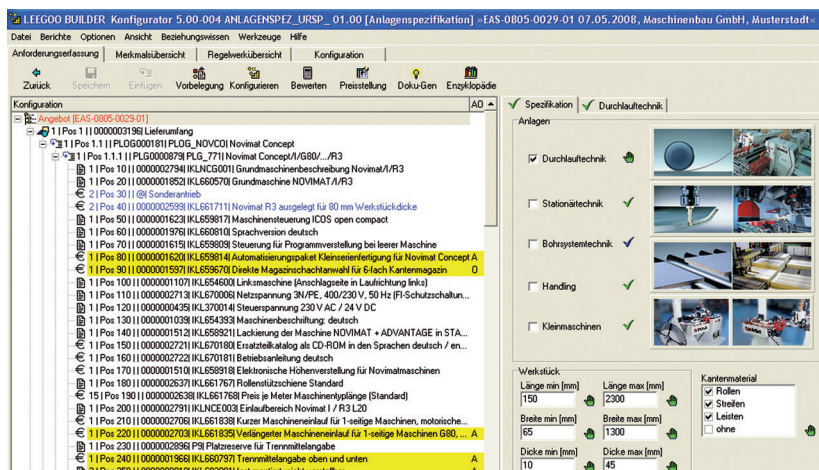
LEEGOO BUILDER Konfigurator 5.00-004 ANLAGENSPEZ_URSP_ 01.00 [Anlagenspezifikation] »EAS-0805-0029-01 07.05.2008, Maschinenbau GmbH, Musterstadt«

Datei Berichte Optionen Ansicht Beziehungswissen Werkzeuge Hilfe

Anforderungserfassung | Merkmalsübersicht | Regelwerkübersicht | Konfiguration

Zurück | Speichern | Einfügen | Vorbelegung | Konfigurieren | Bewerten | Preisstellung | Doku-Gen | Enzyklopädie

Konfiguration | A0

Angebot [EAS-0805-0029-01]
1 | Pos 1 | | 0000003196| Lieferumfang
1 | Pos 1.1 | | PLOG000181| PLOG_NOVCO| Novimat Concept
1 | Pos 1.1.1 | | PLG0000879| PLG_771| Novimat Concept/I/G80/.../R3
1 | Pos 10 | | 0000002794| IKLNCG001| Grundmaschinenbeschreibung Novimat/I/R3
1 | Pos 20 | | 0000001852| IKL660570| Grundmaschine NOVIMAT /I/R3
2 | Pos 30 | | @| Sonderantrieb
2 | Pos 40 | | 0000002599| IKL661711| Novimat R3 ausgelegt für 80 mm Werkstückdicke
1 | Pos 50 | | 0000001623| IKL659817| Maschinensteuerung ICOS open compact
1 | Pos 60 | | 0000001976| IKL660810| Sprachversion deutsch
1 | Pos 70 | | 0000001615| IKL659809| Steuerung für Programmverstellung bei leerer Maschine
1 | Pos 80 | | 0000001620| IKL659814| Automatisierungspaket Kleinserienfertigung für Novimat Concept A
1 | Pos 90 | | 0000001597| IKL659670| Direkte Magazinschachtanwahl für 6-fach Kantenmagazin O
1 | Pos 100 | | 0000001107| IKL654600| Linksmaschine (Anschlagseite in Laufrichtung links)
1 | Pos 110 | | 0000002713| IKL670006| Netzspannung 3N/PE, 400/230 V, 50 Hz (FI-Schutzschaltun...
1 | Pos 120 | | 0000000435| IKL370014| Steuerspannung 230 V AC / 24 V DC
1 | Pos 130 | | 0000001039| IKL654393| Maschinenbeschriftung: deutsch
1 | Pos 140 | | 0000001512| IKL658921| Lackierung der Maschine NOVIMAT + ADVANTAGE in STA...
1 | Pos 150 | | 0000002721| IKL670180| Ersatzteilkatalog als CD-ROM in den Sprachen deutsch / en...
1 | Pos 160 | | 0000002722| IKL670181| Betriebsanleitung deutsch
1 | Pos 170 | | 0000001510| IKL658918| Elektronische Höhenverstellung für Novimatmaschinen
1 | Pos 180 | | 0000002637| IKL661767| Rollenstützschiene Standard
15 | Pos 190 | | 0000002638| IKL661768| Preis je Meter Maschinenplänge (Standard)
1 | Pos 200 | | 0000002791| IKLNCE003| Einlaufbereich Novimat I / R3 L20
1 | Pos 210 | | 0000002706| IKL661838| Kurzer Maschineneinlauf für 1-seitige Maschinen, motorische...
1 | Pos 220 | | 0000002703| IKL661835| Verlängerter Maschineneinlauf für 1-seitige Maschinen G80, ... A
1 | Pos 230 | | 0000002896| P9| Platzreserve für Trennmittelangabe
1 | Pos 240 | | 0000001966| IKL660797| Trennmittelangabe oben und unten A
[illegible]

Spezifikation | Durchlauftechnik

Anlagen
Durchlauftechnik
Stationärtechnik
Bohrsystemtechnik
Handling
Kleinmaschinen

Werkstück
Länge min [mm] 150
Länge max [mm] 2300
Breite min [mm] 65
Breite max [mm] 1300
Dicke min [mm] 10
Dicke max [mm] 45

Kantenmaterial
Rollen
Streifen
Leisten
ohne